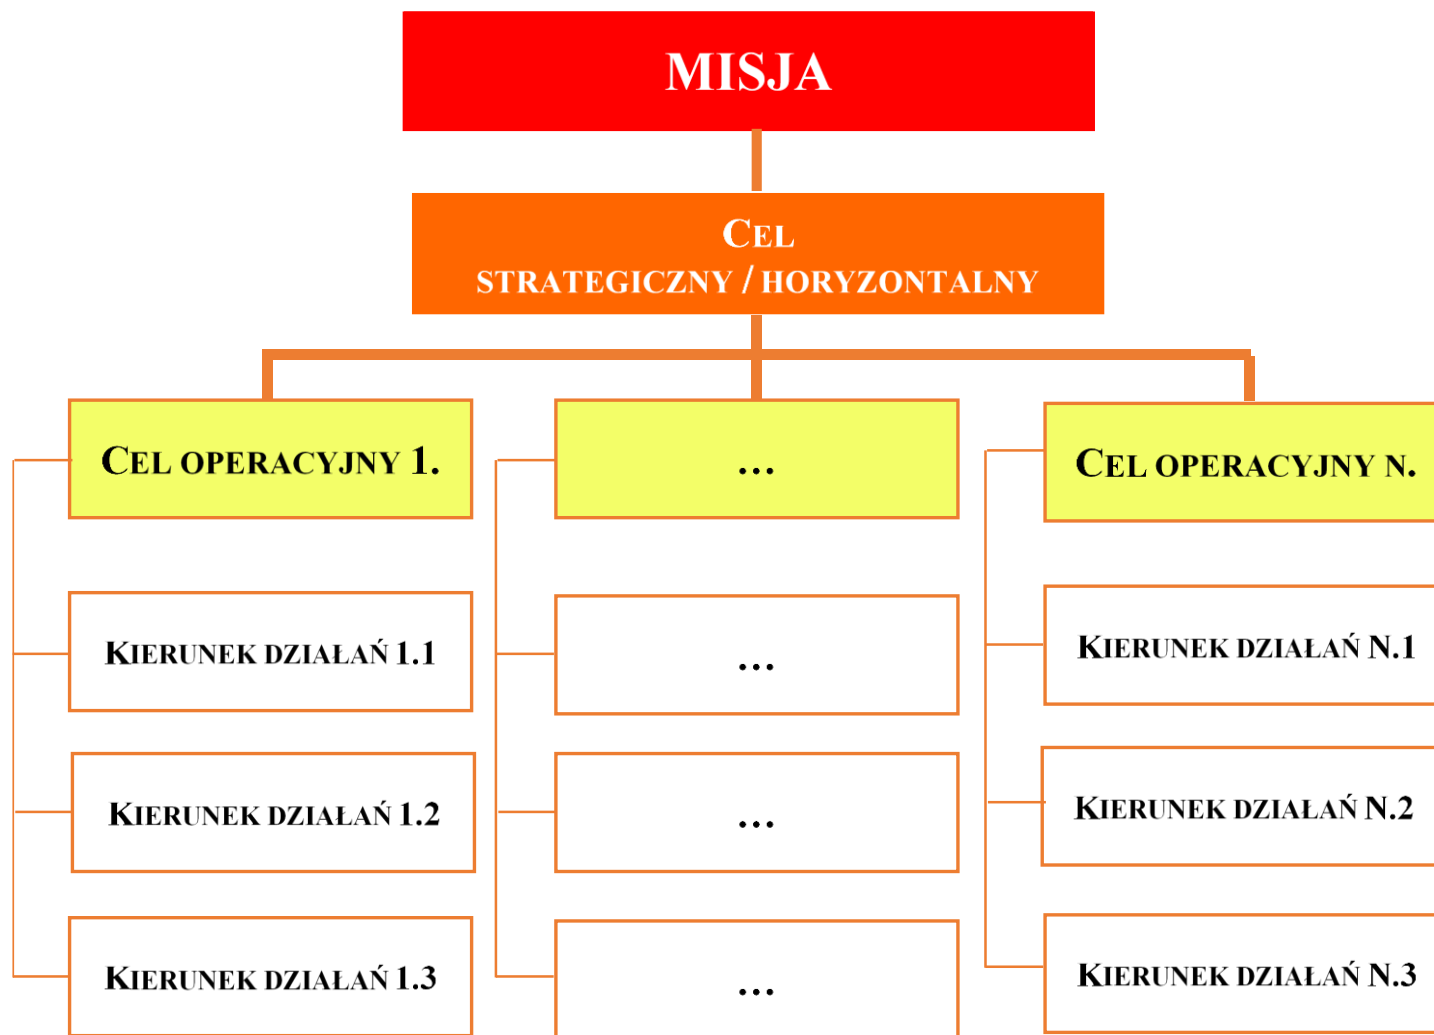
MISJA

CEL STRATEGICZNY / HORYZONTALNY

CEL OPERACYJNY 1.

...

CEL OPERACYJNY N.

KIERUNEK DZIAŁAŃ 1.1

...

KIERUNEK DZIAŁAŃ N.1

KIERUNEK DZIAŁAŃ 1.2

...

KIERUNEK DZIAŁAŃ N.2

KIERUNEK DZIAŁAŃ 1.3

...

KIERUNEK DZIAŁAŃ N.3